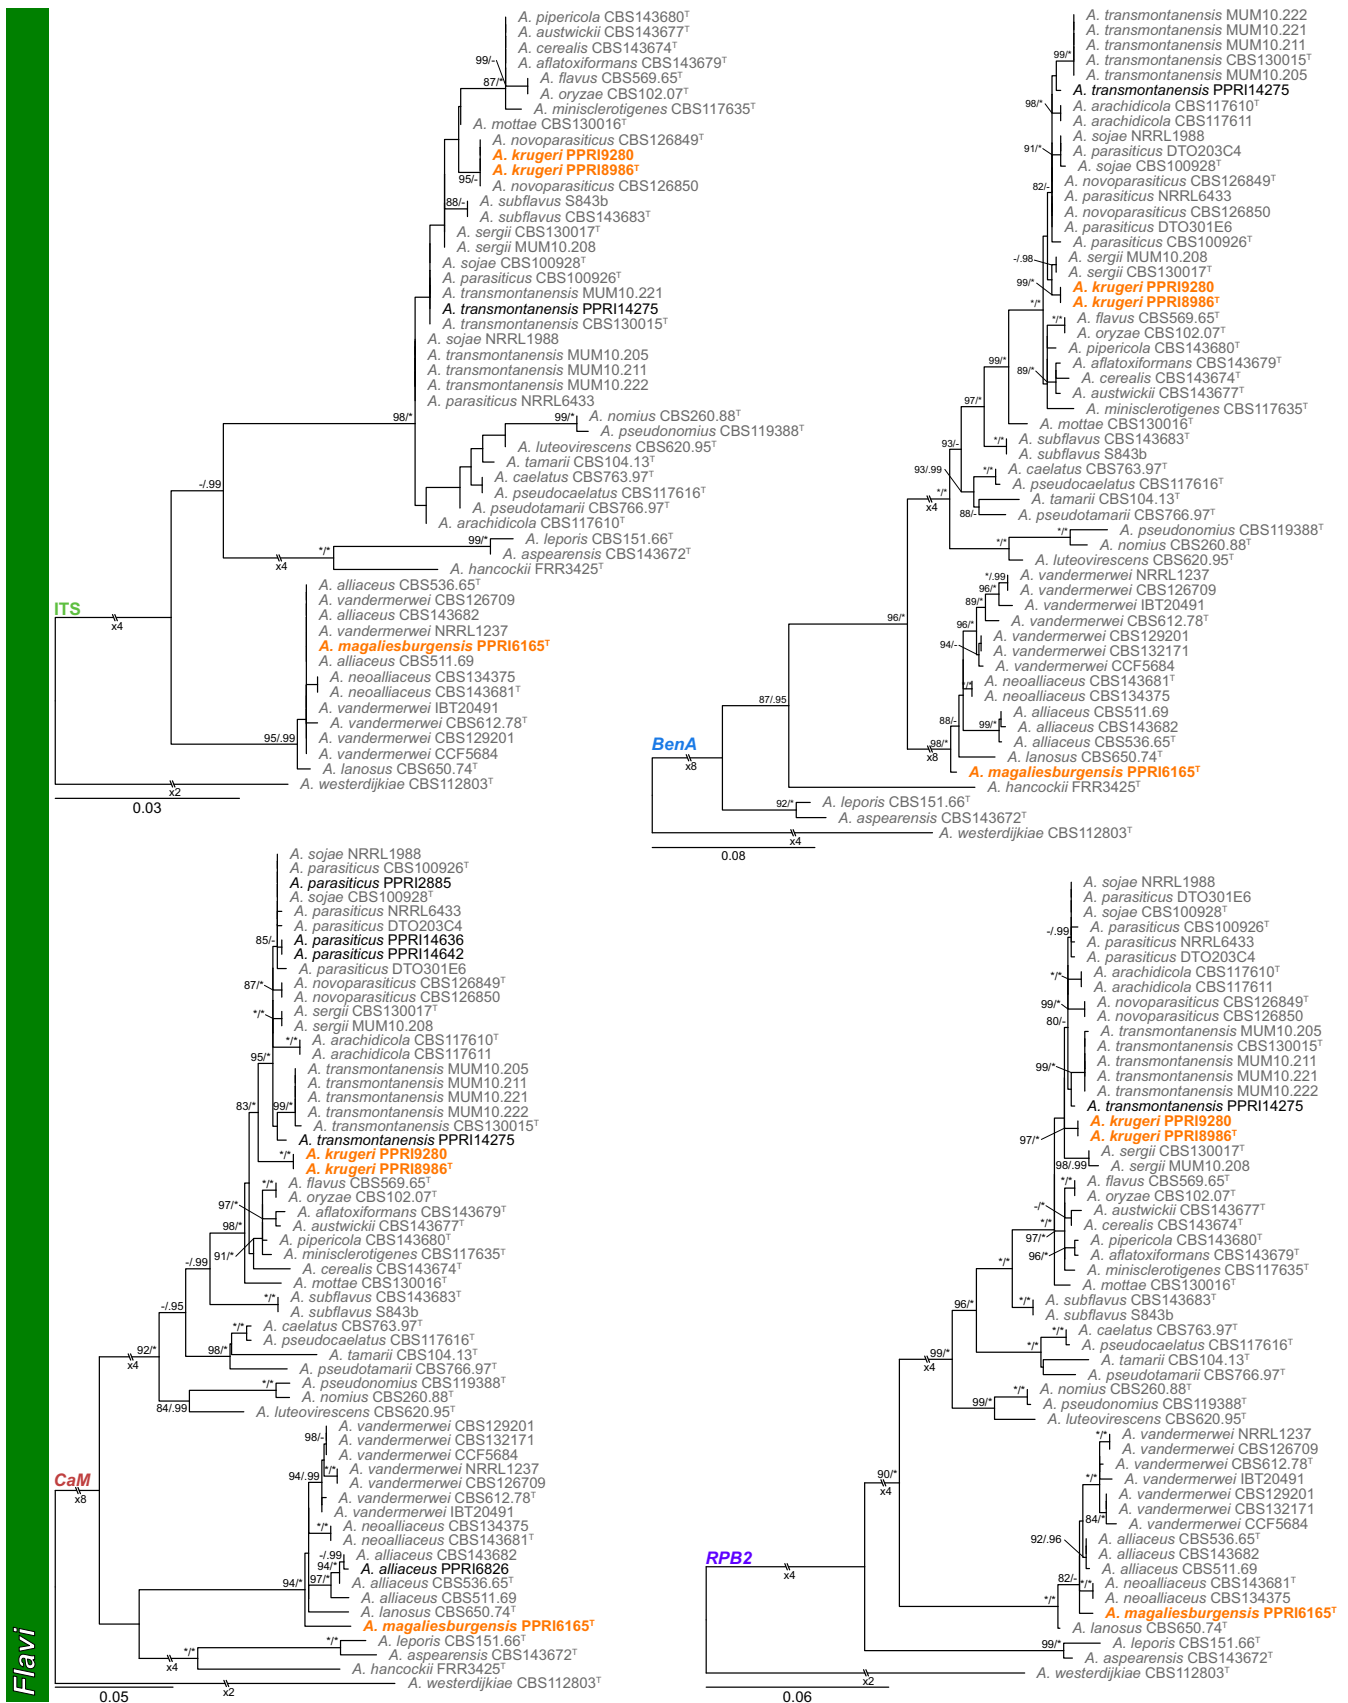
Flavi

ITS

A. pipericola CBS143680$^T$
A. austwickii CBS143677$^T$
A. cerealis CBS143674$^T$
A. aflatoxiformans CBS143679$^T$
A. flavus CBS569.65$^T$
A. oryzae CBS102.07$^T$
A. minisclerotigenes CBS117635$^T$
A. mottae CBS130016$^T$
A. novoparasiticus CBS126849$^T$
A. krugeri PPRI9280
A. krugeri PPRI8986$^T$
A. novoparasiticus CBS126850
A. subflavus S843b
A. subflavus CBS143683$^T$
A. sergii CBS130017$^T$
A. sergii MUM10.208
A. sojae CBS100928$^T$
A. parasiticus CBS100926$^T$
A. transmontanensis MUM10.221
A. transmontanensis PPRI14275
A. transmontanensis CBS130015$^T$
A. sojae NRRL1988
A. transmontanensis MUM10.205
A. transmontanensis MUM10.211
A. transmontanensis MUM10.222
A. parasiticus NRRL6433
A. nomius CBS260.88$^T$
A. pseudonomius CBS119388$^T$
A. luteovirescens CBS620.95$^T$
A. tamarii CBS104.13$^T$
A. caelatus CBS763.97$^T$
A. pseudocaelatus CBS117616$^T$
A. pseudotamarii CBS766.97$^T$
A. arachidicola CBS117610$^T$
A. leporis CBS151.66$^T$
A. aspearensis CBS143672$^T$
A. hancockii FRR3425$^T$
A. alliaceus CBS536.65$^T$
A. vandermerwei CBS126709
A. alliaceus CBS143682
A. vandermerwei NRRL1237
A. magaliesburgensis PPRI6165$^T$
A. alliaceus CBS511.69
A. neoalliaceus CBS134375
A. neoalliaceus CBS143681$^T$
A. vandermerwei IBT20491
A. vandermerwei CBS612.78$^T$
A. vandermerwei CBS129201
A. vandermerwei CCF5684
A. lanosus CBS650.74$^T$
A. westerdijkiae CBS112803$^T$
99/- 87/* 95/- 88/- 98/* 99/* -/.99 */* 99/* 95/.99 x4 x4 x2
0.03

BenA

A. transmontanensis MUM10.222
A. transmontanensis MUM10.221
A. transmontanensis MUM10.211
A. transmontanensis CBS130015$^T$
A. transmontanensis MUM10.205
A. transmontanensis PPRI14275
A. arachidicola CBS117610$^T$
A. arachidicola CBS117611
A. sojae NRRL1988
A. parasiticus DTO203C4
A. sojae CBS100928$^T$
A. novoparasiticus CBS126849$^T$
A. parasiticus NRRL6433
A. novoparasiticus CBS126850
A. parasiticus DTO301E6
A. parasiticus CBS100926$^T$
A. sergii MUM10.208
A. sergii CBS130017$^T$
A. krugeri PPRI9280
A. krugeri PPRI8986$^T$
A. flavus CBS569.65$^T$
A. oryzae CBS102.07$^T$
A. pipericola CBS143680$^T$
A. aflatoxiformans CBS143679$^T$
A. cerealis CBS143674$^T$
A. austwickii CBS143677$^T$
A. minisclerotigenes CBS117635$^T$
A. mottae CBS130016$^T$
A. subflavus CBS143683$^T$
A. subflavus S843b
A. caelatus CBS763.97$^T$
A. pseudocaelatus CBS117616$^T$
A. tamarii CBS104.13$^T$
A. pseudotamarii CBS766.97$^T$
A. pseudonomius CBS119388$^T$
A. nomius CBS260.88$^T$
A. luteovirescens CBS620.95$^T$
A. vandermerwei NRRL1237
A. vandermerwei CBS126709
A. vandermerwei IBT20491
A. vandermerwei CBS612.78$^T$
A. vandermerwei CBS129201
A. vandermerwei CBS132171
A. vandermerwei CCF5684
A. neoalliaceus CBS143681$^T$
A. neoalliaceus CBS134375
A. alliaceus CBS511.69
A. alliaceus CBS143682
A. alliaceus CBS536.65$^T$
A. lanosus CBS650.74$^T$
A. magaliesburgensis PPRI6165$^T$
A. hancockii FRR3425$^T$
A. leporis CBS151.66$^T$
A. aspearensis CBS143672$^T$
A. westerdijkiae CBS112803$^T$
99/* 98/* 91/* 82/- -/.98 99/* */* */* 89/* 99/* 97/* 93/- */* 93/.99 */* */* 88/- */* */* */.99 96/* 89/* 96/* 94/- */* 88/- 99/* 98/* 96/* 87/.95 92/* x4 x8 x8 x4
0.08

CaM

A. sojae NRRL1988
A. parasiticus CBS100926$^T$
A. parasiticus PPRI2885
A. sojae CBS100928$^T$
A. parasiticus NRRL6433
A. parasiticus DTO203C4
A. parasiticus PPRI14636
A. parasiticus PPRI14642
A. parasiticus DTO301E6
A. novoparasiticus CBS126849$^T$
A. novoparasiticus CBS126850
A. sergii CBS130017$^T$
A. sergii MUM10.208
A. arachidicola CBS117610$^T$
A. arachidicola CBS117611
A. transmontanensis MUM10.205
A. transmontanensis MUM10.211
A. transmontanensis MUM10.221
A. transmontanensis MUM10.222
A. transmontanensis CBS130015$^T$
A. transmontanensis PPRI14275
A. krugeri PPRI9280
A. krugeri PPRI8986$^T$
A. flavus CBS569.65$^T$
A. oryzae CBS102.07$^T$
A. aflatoxiformans CBS143679$^T$
A. austwickii CBS143677$^T$
A. pipericola CBS143680$^T$
A. minisclerotigenes CBS117635$^T$
A. cerealis CBS143674$^T$
A. mottae CBS130016$^T$
A. subflavus CBS143683$^T$
A. subflavus S843b
A. caelatus CBS763.97$^T$
A. pseudocaelatus CBS117616$^T$
A. tamarii CBS104.13$^T$
A. pseudotamarii CBS766.97$^T$
A. pseudonomius CBS119388$^T$
A. nomius CBS260.88$^T$
A. luteovirescens CBS620.95$^T$
A. vandermerwei CBS129201
A. vandermerwei CBS132171
A. vandermerwei CCF5684
A. vandermerwei NRRL1237
A. vandermerwei CBS126709
A. vandermerwei CBS612.78$^T$
A. vandermerwei IBT20491
A. neoalliaceus CBS134375
A. neoalliaceus CBS143681$^T$
A. alliaceus CBS143682
A. alliaceus PPRI6826
A. alliaceus CBS536.65$^T$
A. alliaceus CBS511.69
A. lanosus CBS650.74$^T$
A. magaliesburgensis PPRI6165$^T$
A. leporis CBS151.66$^T$
A. aspearensis CBS143672$^T$
A. hancockii FRR3425$^T$
A. westerdijkiae CBS112803$^T$
85/- 87/* */* */* 95/* 99/* 83/* */* */* 97/* 98/* 91/* -/.99 */* -/.95 */* 92/* 98/* */* 84/.99 98/- 94/.99 */* */* -/.99 94/* 97/* 94/* */* */* x4 x8 x4 x2
0.05

RPB2

A. sojae NRRL1988
A. parasiticus DTO301E6
A. sojae CBS100928$^T$
A. parasiticus CBS100926$^T$
A. parasiticus NRRL6433
A. parasiticus DTO203C4
A. arachidicola CBS117610$^T$
A. arachidicola CBS117611
A. novoparasiticus CBS126849$^T$
A. novoparasiticus CBS126850
A. transmontanensis MUM10.205
A. transmontanensis CBS130015$^T$
A. transmontanensis MUM10.211
A. transmontanensis MUM10.221
A. transmontanensis MUM10.222
A. transmontanensis PPRI14275
A. krugeri PPRI9280
A. krugeri PPRI8986$^T$
A. sergii CBS130017$^T$
A. sergii MUM10.208
A. flavus CBS569.65$^T$
A. oryzae CBS102.07$^T$
A. austwickii CBS143677$^T$
A. cerealis CBS143674$^T$
A. pipericola CBS143680$^T$
A. aflatoxiformans CBS143679$^T$
A. minisclerotigenes CBS117635$^T$
A. mottae CBS130016$^T$
A. subflavus CBS143683$^T$
A. subflavus S843b
A. caelatus CBS763.97$^T$
A. pseudocaelatus CBS117616$^T$
A. tamarii CBS104.13$^T$
A. pseudotamarii CBS766.97$^T$
A. nomius CBS260.88$^T$
A. pseudonomius CBS119388$^T$
A. luteovirescens CBS620.95$^T$
A. vandermerwei NRRL1237
A. vandermerwei CBS126709
A. vandermerwei CBS612.78$^T$
A. vandermerwei IBT20491
A. vandermerwei CBS129201
A. vandermerwei CBS132171
A. vandermerwei CCF5684
A. alliaceus CBS536.65$^T$
A. alliaceus CBS143682
A. alliaceus CBS511.69
A. neoalliaceus CBS143681$^T$
A. neoalliaceus CBS134375
A. magaliesburgensis PPRI6165$^T$
A. lanosus CBS650.74$^T$
A. leporis CBS151.66$^T$
A. aspearensis CBS143672$^T$
A. westerdijkiae CBS112803$^T$
-/.99 */* 99/* 80/- 99/* 97/* 98/.99 */* -/* */* 97/* 96/* */* */* */* 96/* 99/* */* 99/* */* */* 90/* 84/* 92/.96 */* 82/- */* 99/* x4 x4 x4 x2
0.06